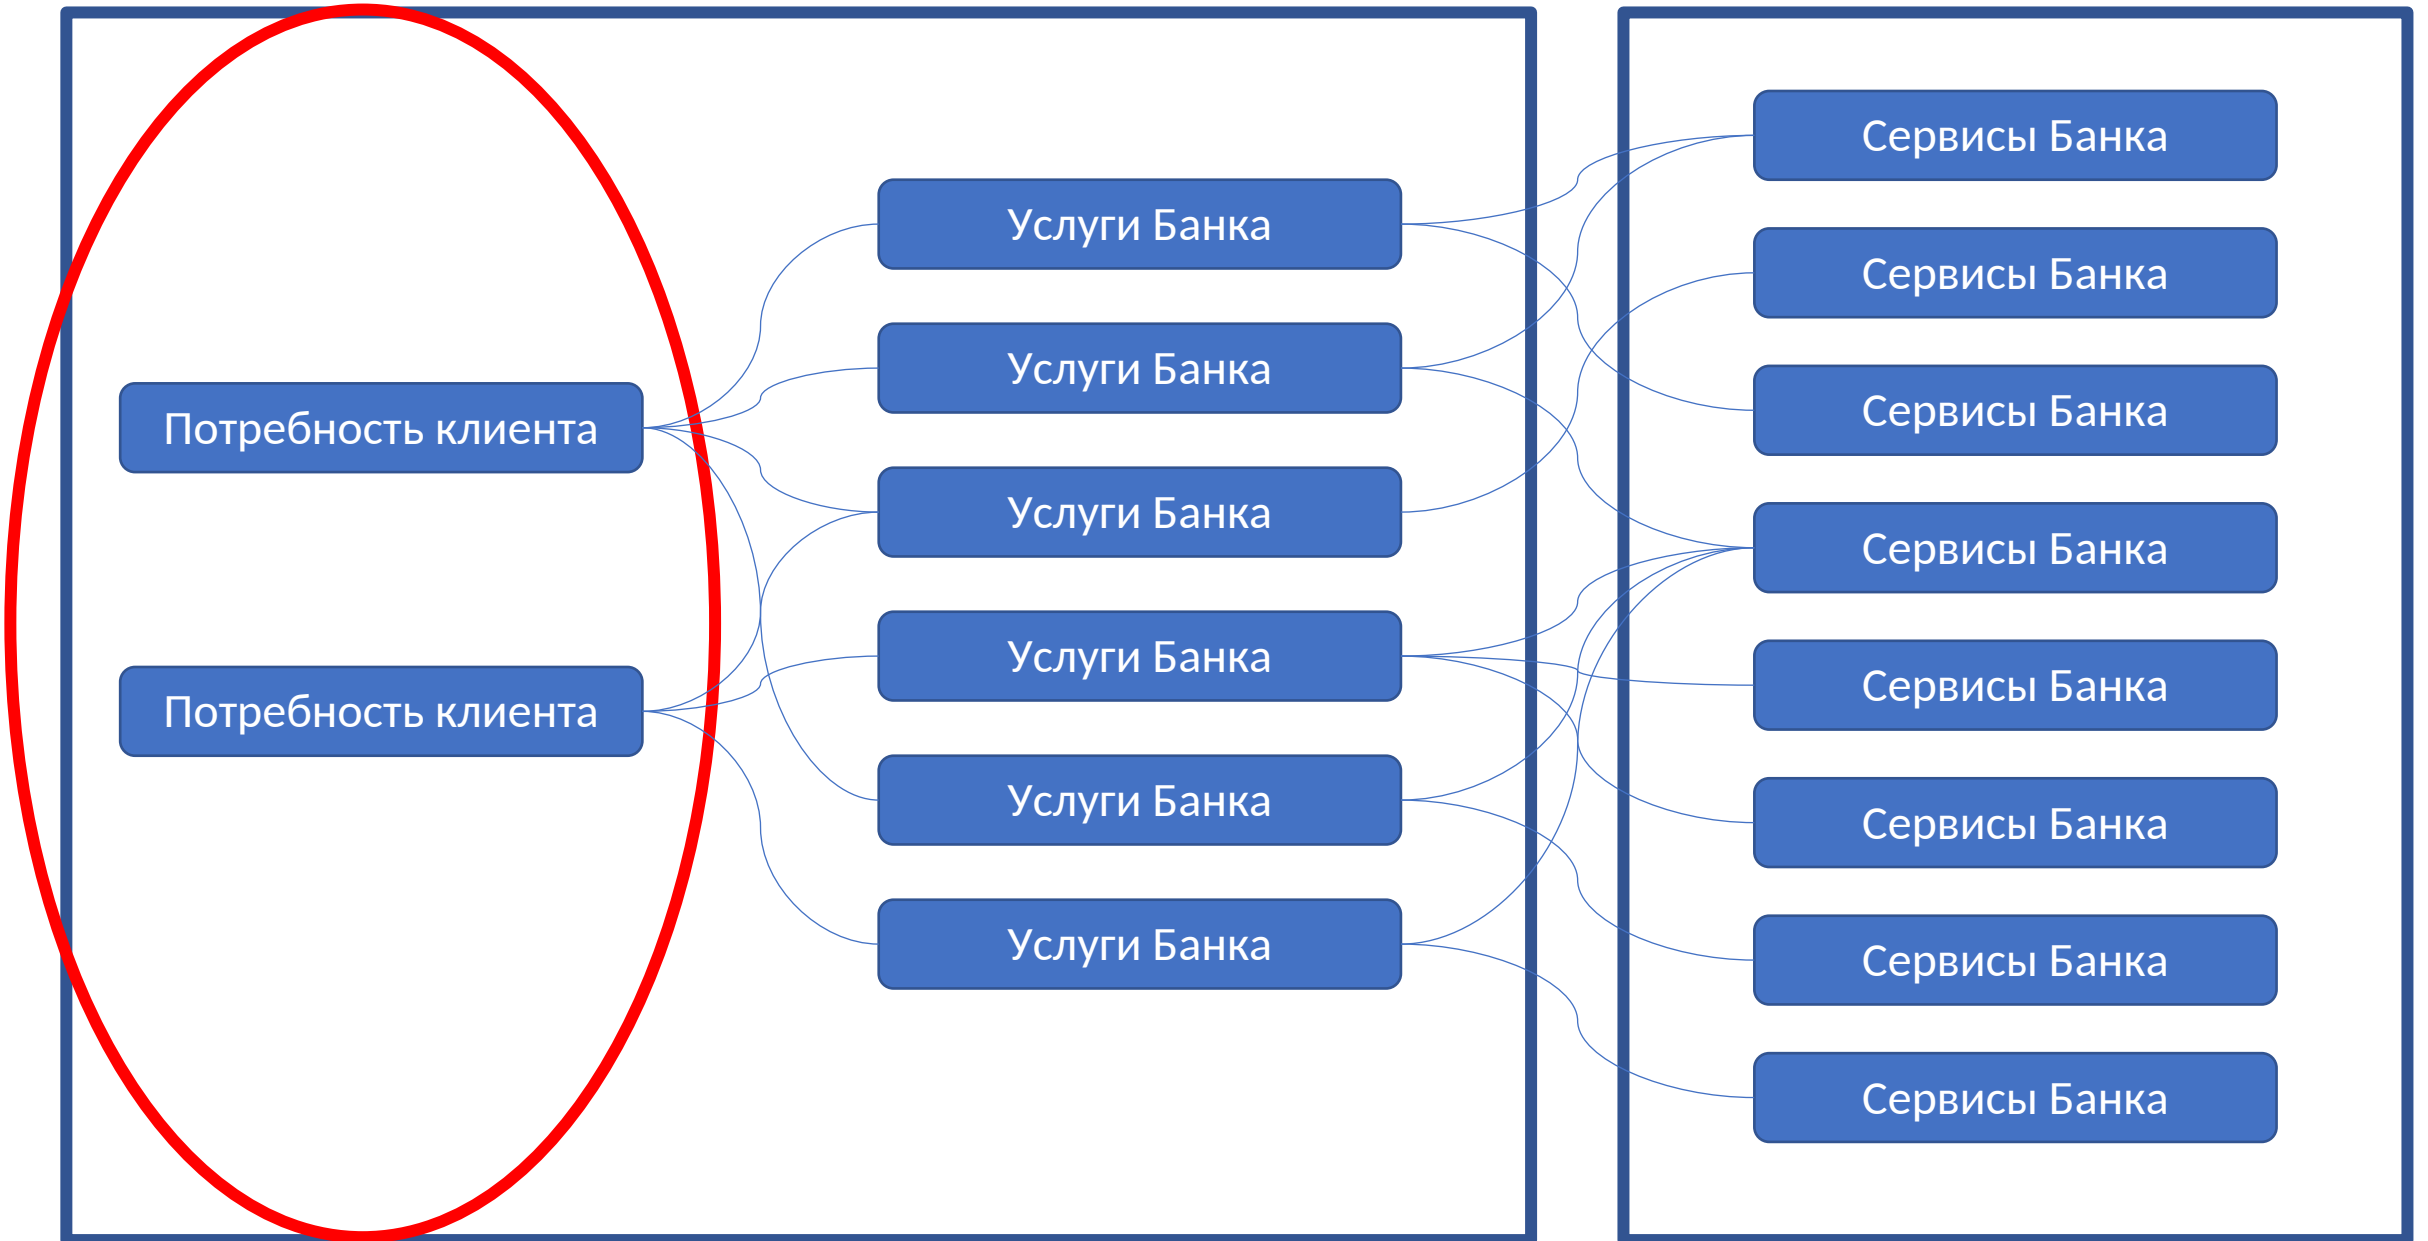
Потребность клиента

Потребность клиента

Услуги Банка

Услуги Банка

Услуги Банка

Услуги Банка

Услуги Банка

Услуги Банка

Сервисы Банка

Сервисы Банка

Сервисы Банка

Сервисы Банка

Сервисы Банка

Сервисы Банка

Сервисы Банка

Сервисы Банка